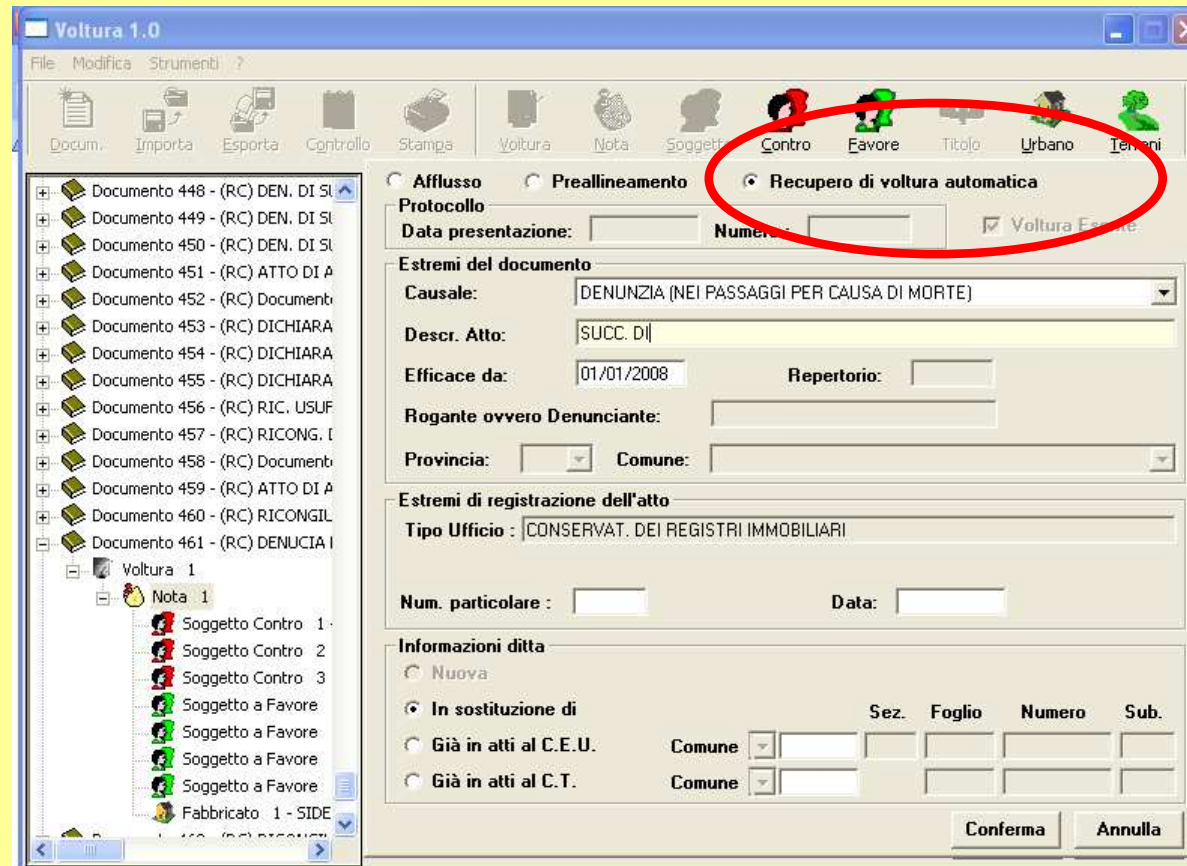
Voltura 1.0

File Modifica Strumenti ?

Docum. Importa Esporta Controllo Stampa Voltura Nota Soggett Contro Favore Titolo Urbano Ter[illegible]ni

Documento 448 - (RC) DEN. DI SU
Documento 449 - (RC) DEN. DI SU
Documento 450 - (RC) DEN. DI SU
Documento 451 - (RC) ATTO DI A
Documento 452 - (RC) Document
Documento 453 - (RC) DICHIARA
Documento 454 - (RC) DICHIARA
Documento 455 - (RC) DICHIARA
Documento 456 - (RC) RIC. USUF
Documento 457 - (RC) RICONG. I
Documento 458 - (RC) Document
Documento 459 - (RC) ATTO DI A
Documento 460 - (RC) RICONGIU
Documento 461 - (RC) DENUCIA I
Voltura 1
Nota 1
Soggetto Contro 1
Soggetto Contro 2
Soggetto Contro 3
Soggetto a Favore
Soggetto a Favore
Soggetto a Favore
Soggetto a Favore
Fabbricato 1 - SIDE

Afflusso Preallineamento Recupero di voltura automatica

Protocollo
Data presentazione: Numero: Voltura Es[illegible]nte

Estremi del documento
Causale: DENUNZIA (NEI PASSAGGI PER CAUSA DI MORTE)
Descr. Atto: SUCC. DI
Efficace da: 01/01/2008 Repertorio:
Rogante ovvero Denunciante:
Provincia: Comune:

Estremi di registrazione dell'atto
Tipo Ufficio : CONSERVAT. DEI REGISTRI IMMOBILIARI
Num. particolare : Data:

Informazioni ditta
Nuova
In sostituzione di Sez. Foglio Numero Sub.
Già in atti al C.E.U. Comune
Già in atti al C.T. Comune

Conferma Annulla